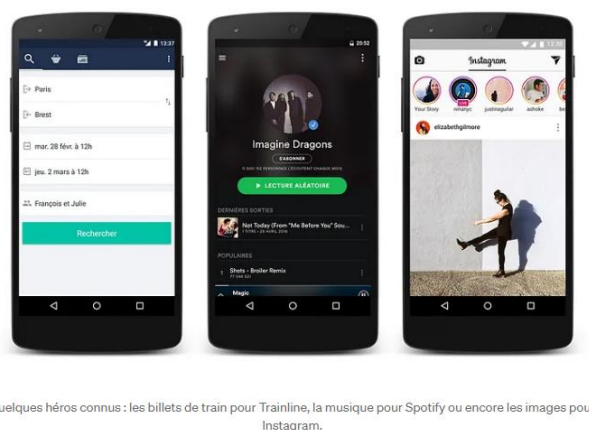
12:37

Paris

Brest

mar. 28 févr. à 12h

jeu. 2 mars à 12h

François et Julie

Rechercher

20:52

Imagine Dragons

S'ABONNER

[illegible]

LECTURE ALÉATOIRE

DERNIÈRES SORTIES

Not Today (From "Me Before You" Sou...

POPULAIRES

Shots - Broiler Remix

Magic

12:30

Instagram

Your Story

ninanyc

justinegullar

ashoke

elizabethgilmore

uelques héros connus : les billets de train pour Trainline, la musique pour Spotify ou encore les images pou Instagram.